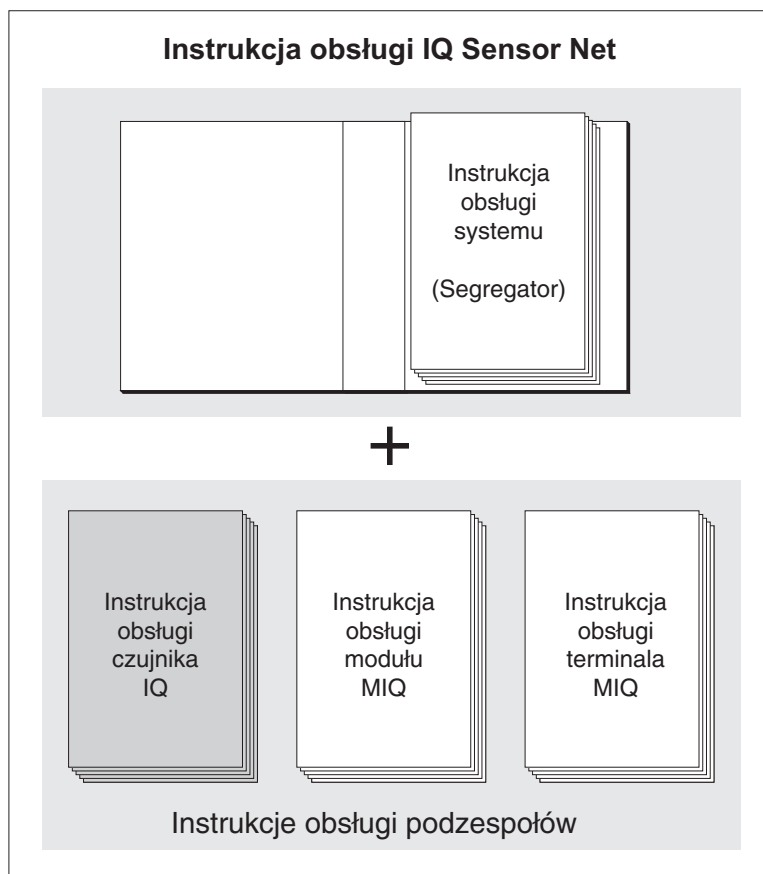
Instrukcja obsługi IQ Sensor Net

Instrukcja obsługi systemu

(Segregator)

+

Instrukcja obsługi czujnika IQ

Instrukcja obsługi modułu MIQ

Instrukcja obsługi terminala MIQ

Instrukcje obsługi podzespołów